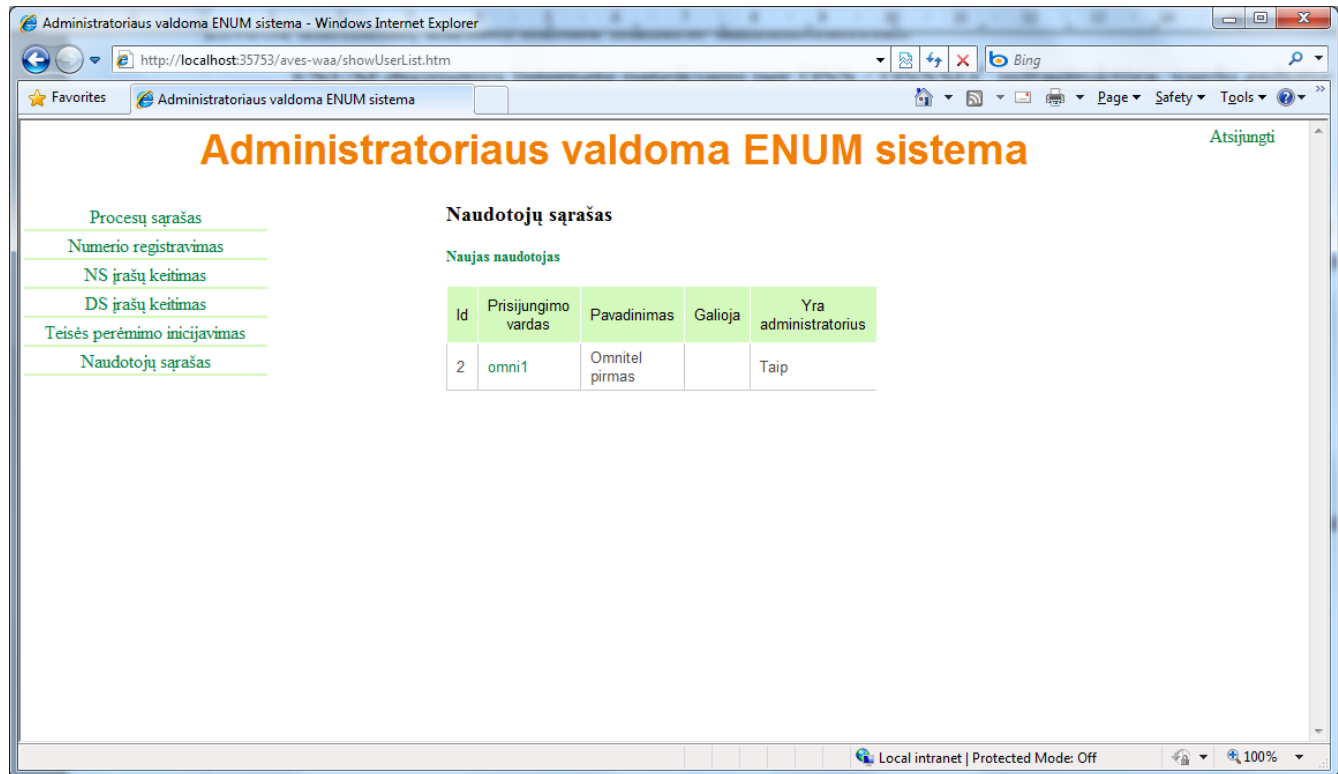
Administratoriaus valdoma ENUM sistema - Windows Internet Explorer

http://localhost:35753/aves-waa/showUserList.htm

Bing

Favorites

Administratoriaus valdoma ENUM sistema

Page ▾ Safety ▾ Tools ▾

Administratoriaus valdoma ENUM sistema

Atsijungti

Procesų sąrašas
Numerio registravimas
NS įrašų keitimas
DS įrašų keitimas
Teisės perėmimo inicijavimas
Naudotojų sąrašas

Naudotojų sąrašas

Naujas naudotojas

| Id | Prisijungimo vardas | Pavadinimas | Galioja | Yra administratorius |
|---|---|---|---|---|
| 2 | omni1 | Omnitel pirmas | | Taip |

Local intranet | Protected Mode: Off

100%